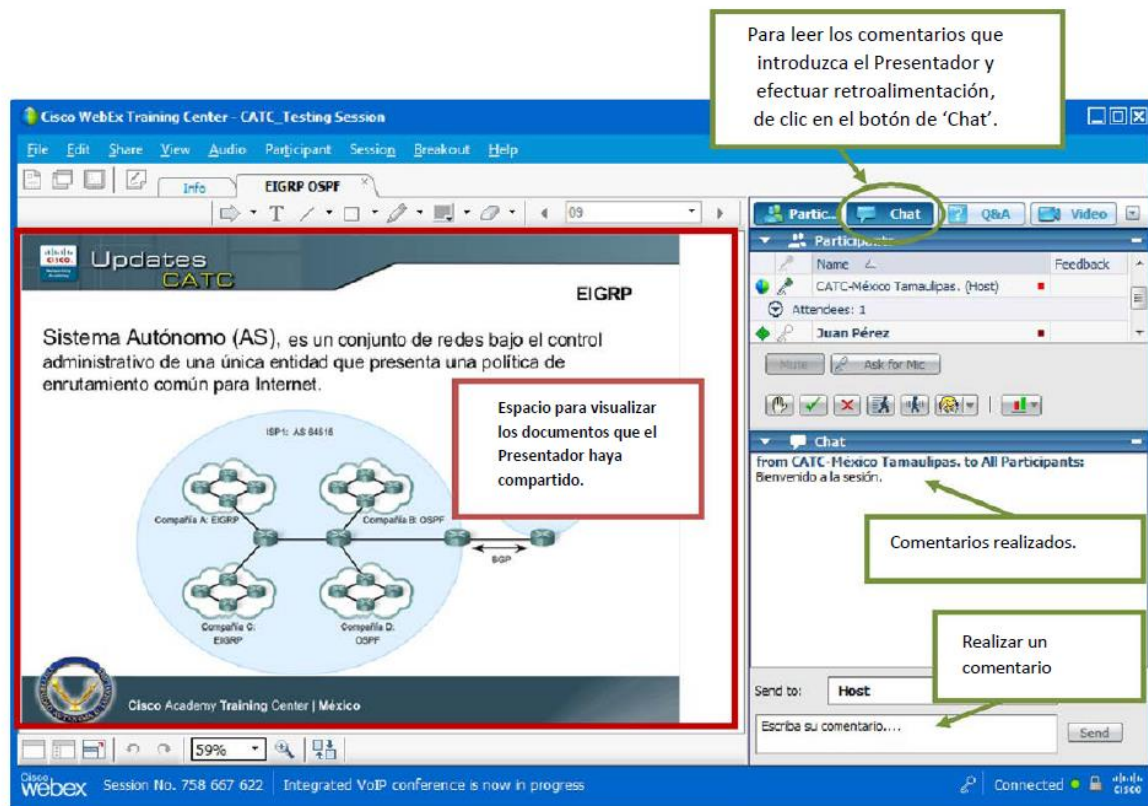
Para leer los comentarios que introduzca el Presentador y efectuar retroalimentación, de clic en el botón de 'Chat'.

Cisco WebEx Training Center - CATC_Testing Session

File Edit Share View Audio Participant Session Breakout Help

Info EIGRP OSPF

09

Partic... Chat Q&A Video

Participants

Name Feedback

CATC-México Tamaulipas. (Host)

Attendees: 1

Juan Pérez

Mute Ask for Mic

Chat

from CATC-México Tamaulipas. to All Participants:
Bienvenido a la sesión.

Comentarios realizados.

Realizar un comentario

Send to: Host

Escriba su comentario....

Send

Updates CATC

EIGRP

Sistema Autónomo (AS), es un conjunto de redes bajo el control administrativo de una única entidad que presenta una política de enrutamiento común para Internet.

ISP1: AS 64516

Compañía A: EIGRP

Compañía B: OSPF

BGP

Compañía C: EIGRP

Compañía D: OSPF

Espacio para visualizar los documentos que el Presentador haya compartido.

Cisco Academy Training Center | México

59%

webex Session No. 758 667 622 Integrated VoIP conference is now in progress

Connected